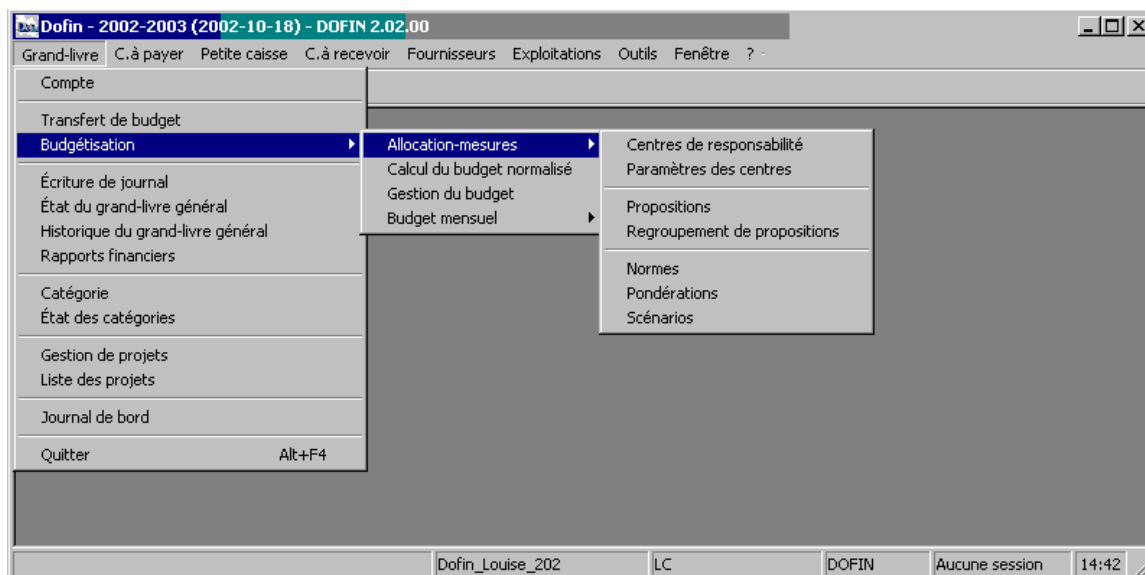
Dofin - 2002-2003 (2002-10-18) - DOFIN 2.02.00

Grand-livre C.à payer Petite caisse C.à recevoir Fournisseurs Exploitations Outils Fenêtre ?

Compte

Transfert de budget
Budgétisation

Écriture de journal
État du grand-livre général
Historique du grand-livre général
Rapports financiers

Catégorie
État des catégories

Gestion de projets
Liste des projets

Journal de bord

Quitter Alt+F4

Allocation-mesures
Calcul du budget normalisé
Gestion du budget
Budget mensuel

Centres de responsabilité
Paramètres des centres

Propositions
Regroupement de propositions

Normes
Pondérations
Scénarios

Dofin_Louise_202 | LC | DOFIN | Aucune session | 14:42